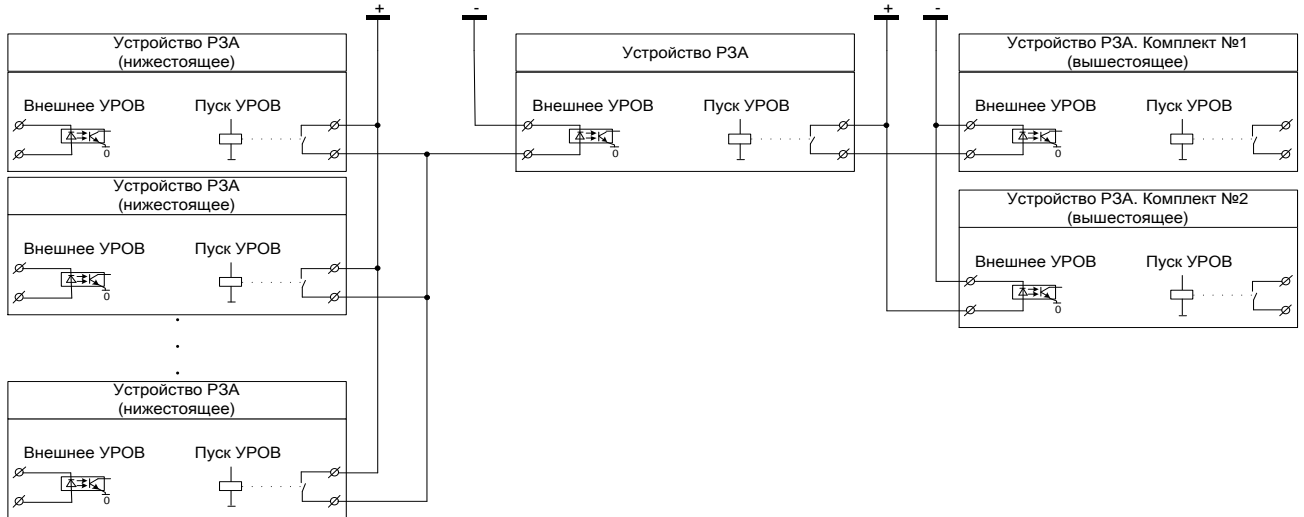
+
-
+
-

Устройство РЗА
(нижестоящее)
Внешнее УРОВ
Пуск УРОВ
0

Устройство РЗА
Внешнее УРОВ
Пуск УРОВ
0

Устройство РЗА. Комплект №1
(вышестоящее)
Внешнее УРОВ
Пуск УРОВ
0

Устройство РЗА
(нижестоящее)
Внешнее УРОВ
Пуск УРОВ
0

Устройство РЗА. Комплект №2
(вышестоящее)
Внешнее УРОВ
Пуск УРОВ
0

Устройство РЗА
(нижестоящее)
Внешнее УРОВ
Пуск УРОВ
0